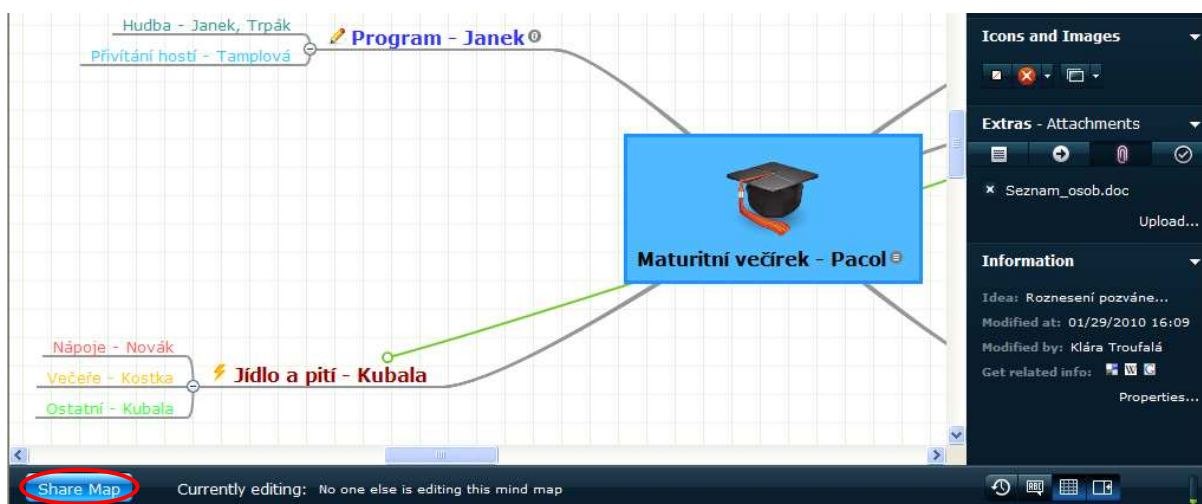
Hudba - Janek, Trpák

Přivítání hostí - Tamplová

Program - Janek

Maturitní večírek - Pacol

Nápoje - Novák

Večeře - Kostka

Ostatní - Kubala

Jídlo a pití - Kubala

Icons and Images

Extras - Attachments

Seznam_osob.doc

Upload...

Information

Idea: Roznesení pozváne...

Modified at: 01/29/2010 16:09

Modified by: Klára Troufalá

Get related info:

Properties...

Share Map

Currently editing: No one else is editing this mind map